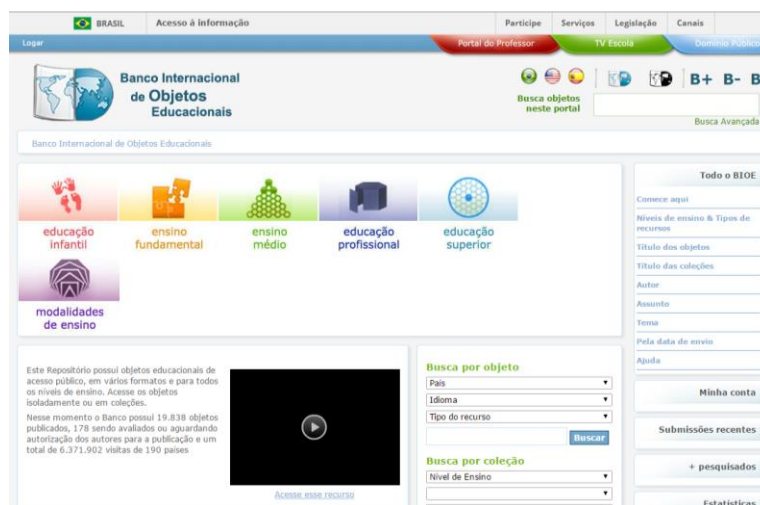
BRASIL Acesso à informação Participe Serviços Legislação Canais

Logar Portal do Professor TV Escola Domínio Público

Banco Internacional de Objetos Educacionais

B+ B- B

Busca objetos neste portal

Busca Avançada

Banco Internacional de Objetos Educacionais

educação infantil

ensino fundamental

ensino médio

educação profissional

educação superior

modalidades de ensino

Todo o BIOE

Comece aqui

Níveis de ensino & Tipos de recursos

Título dos objetos

Título das coleções

Autor

Assunto

Tema

Pela data de envio

Ajuda

Minha conta

Submissões recentes

+ pesquisados

Estatísticas

Este Repositório possui objetos educacionais de acesso público, em vários formatos e para todos os níveis de ensino. Acesse os objetos isoladamente ou em coleções.

Nesse momento o Banco possui 19.838 objetos publicados, 178 sendo avaliados ou aguardando autorização dos autores para a publicação e um total de 6.371.902 visitas de 190 países

Acesse esse recurso

Busca por objeto

País

Idioma

Tipo do recurso

Buscar

Busca por coleção

Nível de Ensino